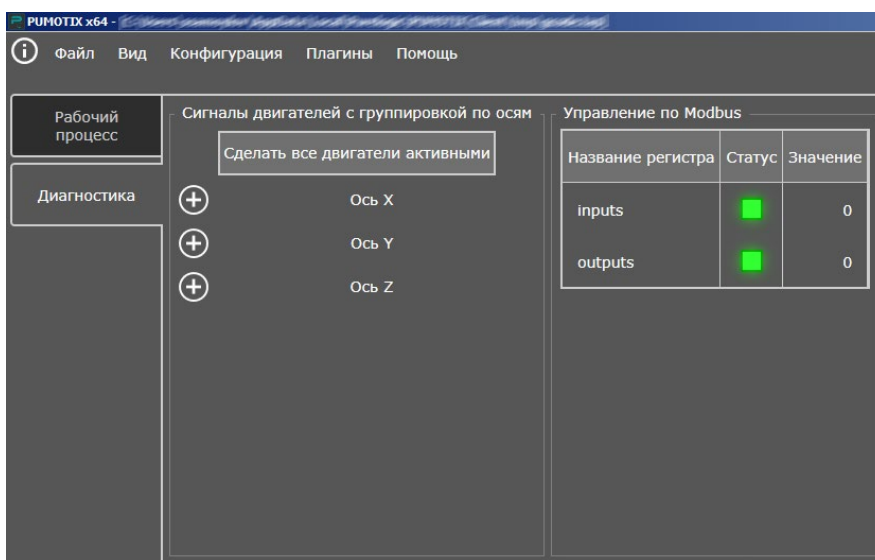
PUMOTIX x64 - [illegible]

Файл Вид Конфигурация Плагины Помощь

Рабочий процесс

Диагностика

Сигналы двигателей с группировкой по осям

Сделать все двигатели активными

Ось X

Ось Y

Ось Z

Управление по Modbus

| Название регистра | Статус | Значение |
|---|---|---|
| inputs | | 0 |
| outputs | | 0 |